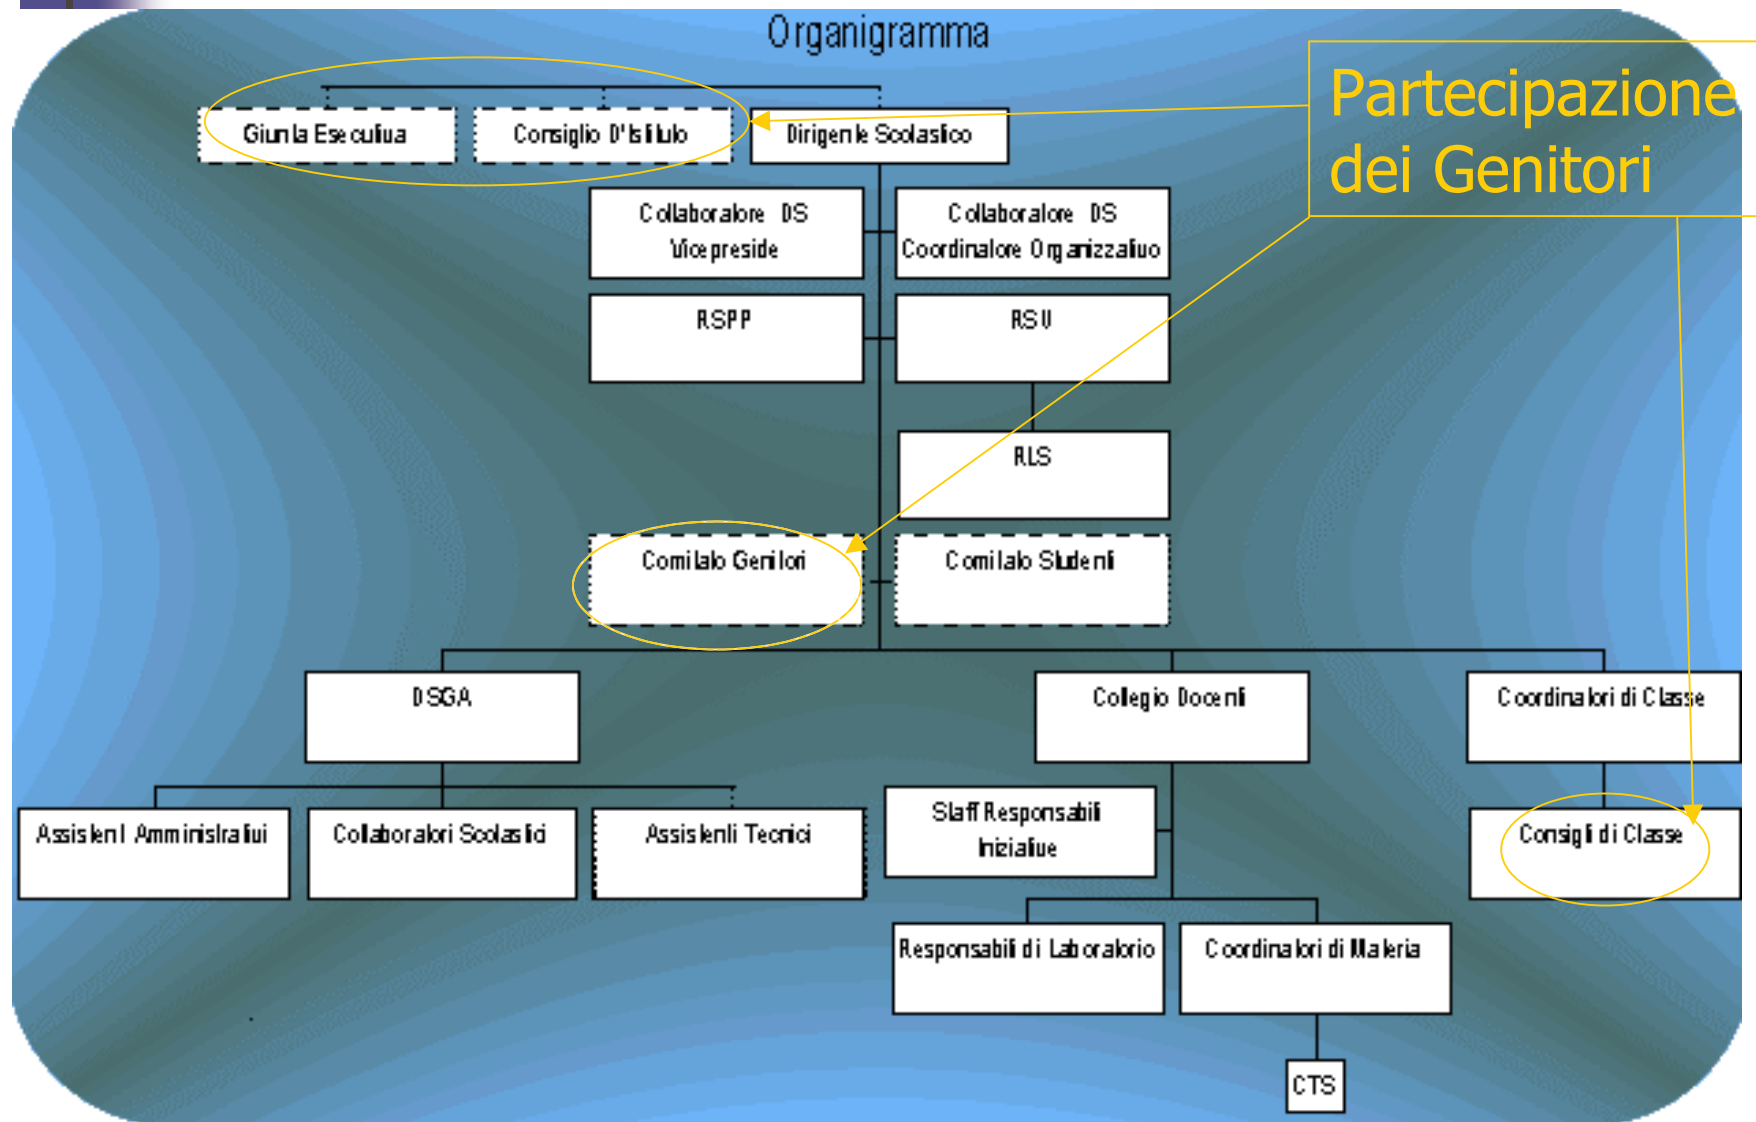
Organigramma

Partecipazione dei Genitori

Giunta Esecutiva

Consiglio D'Istituto

Dirigente Scolastico

Collaboratore DS Vicepreside

Collaboratore DS Coordinatore Organizzativo

RSPP

RSU

RLS

Comitato Genitori

Comitato Studenti

DSGA

Collegio Docenti

Coordinatori di Classe

Assistenti Amministrativi

Collaboratori Scolastici

Assistenti Tecnici

Staff Responsabili Iniziative

Consigli di Classe

Responsabili di Laboratorio

Coordinatori di Materia

CTS